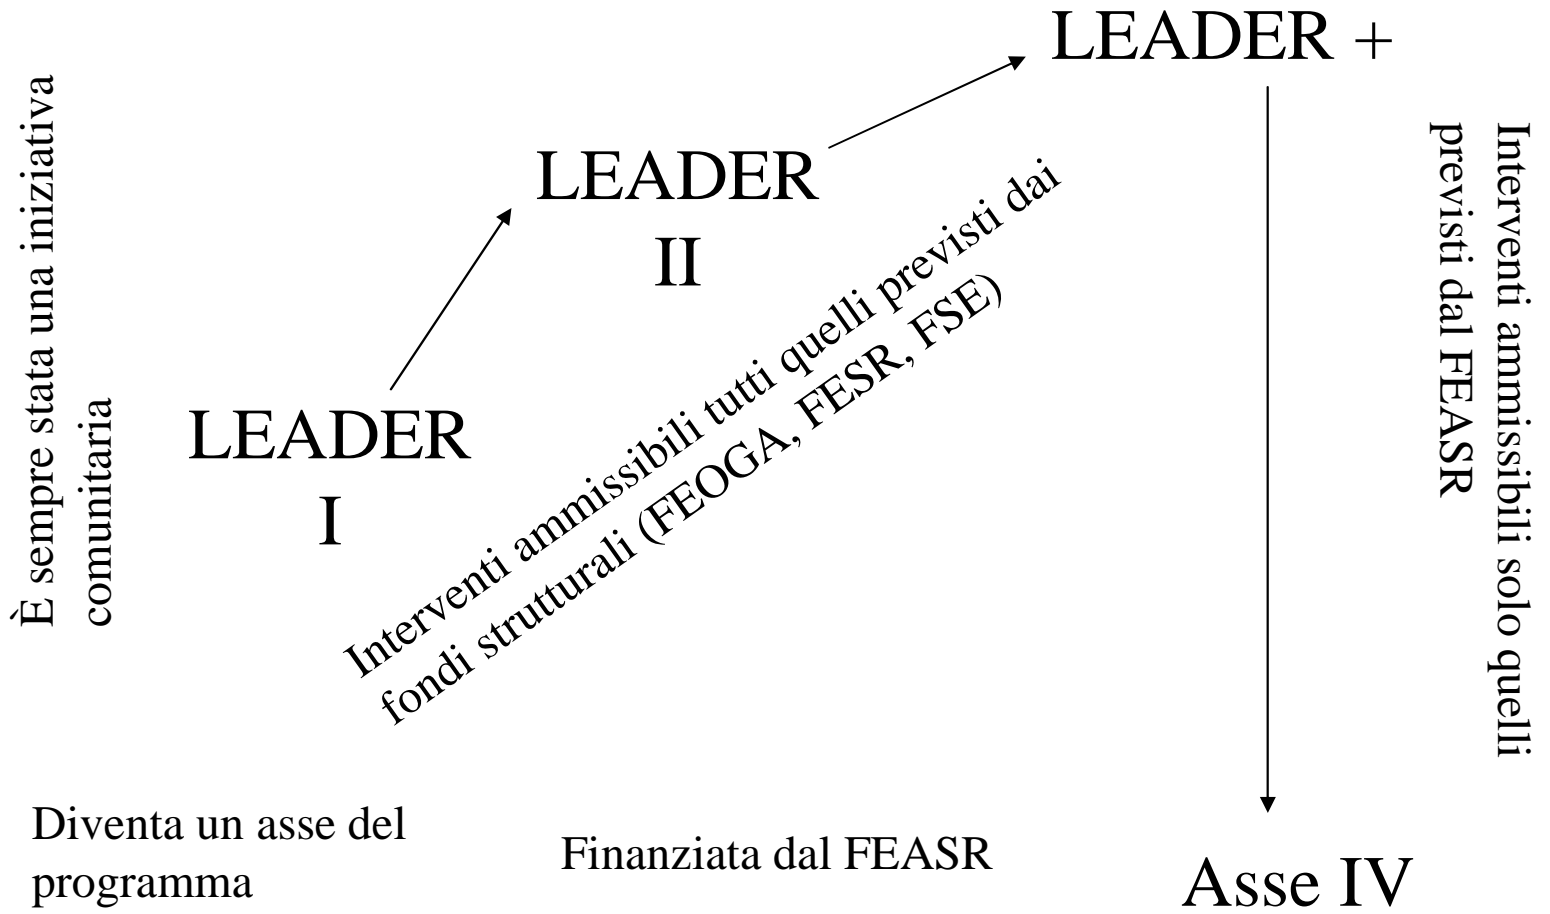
È sempre stata una iniziativa comunitaria

LEADER I

LEADER II

LEADER +

Interventi ammissibili tutti quelli previsti dai fondi strutturali (FEOGA, FESR, FSE)

Interventi ammissibili solo quelli previsti dal FEASR

Diventa un asse del programma

Finanziata dal FEASR

Asse IV